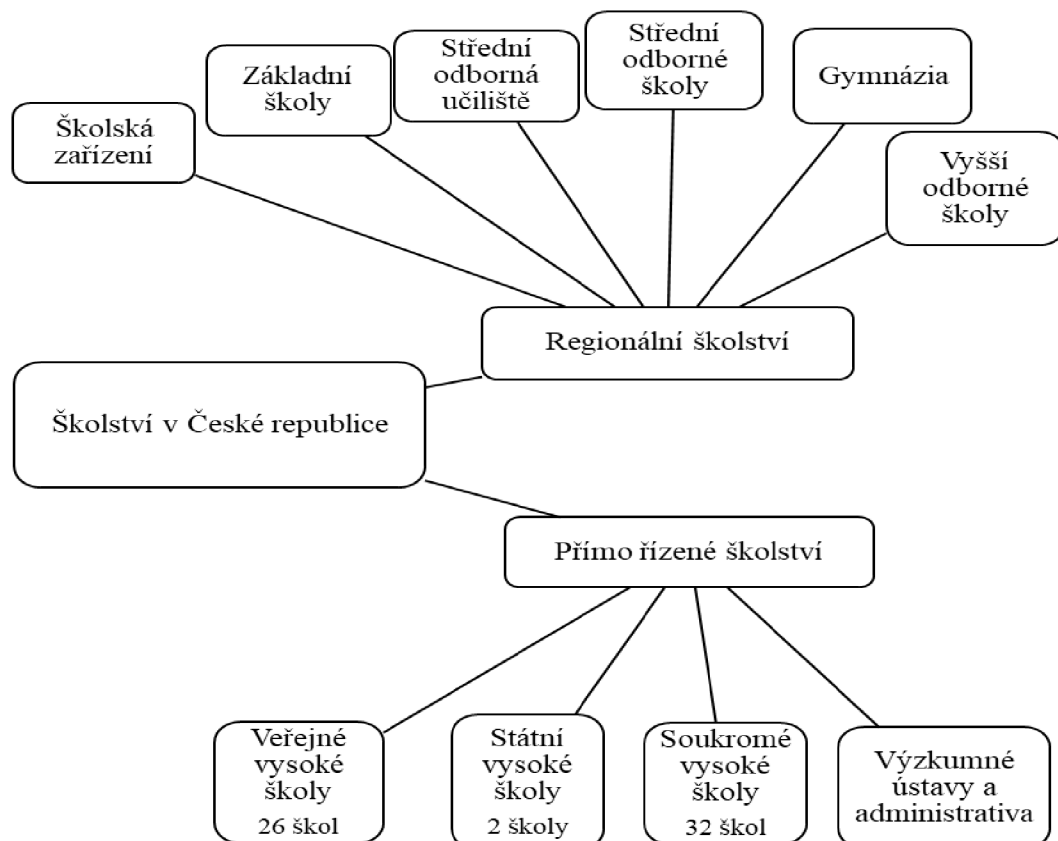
Školská zařízení

Základní školy

Střední odborná učiliště

Střední odborné školy

Gymnázia

Vyšší odborné školy

Regionální školství

Školství v České republice

Přímo řízené školství

Veřejné vysoké školy
26 škol

Státní vysoké školy
2 školy

Soukromé vysoké školy
32 škol

Výzkumné ústavy a administrativa